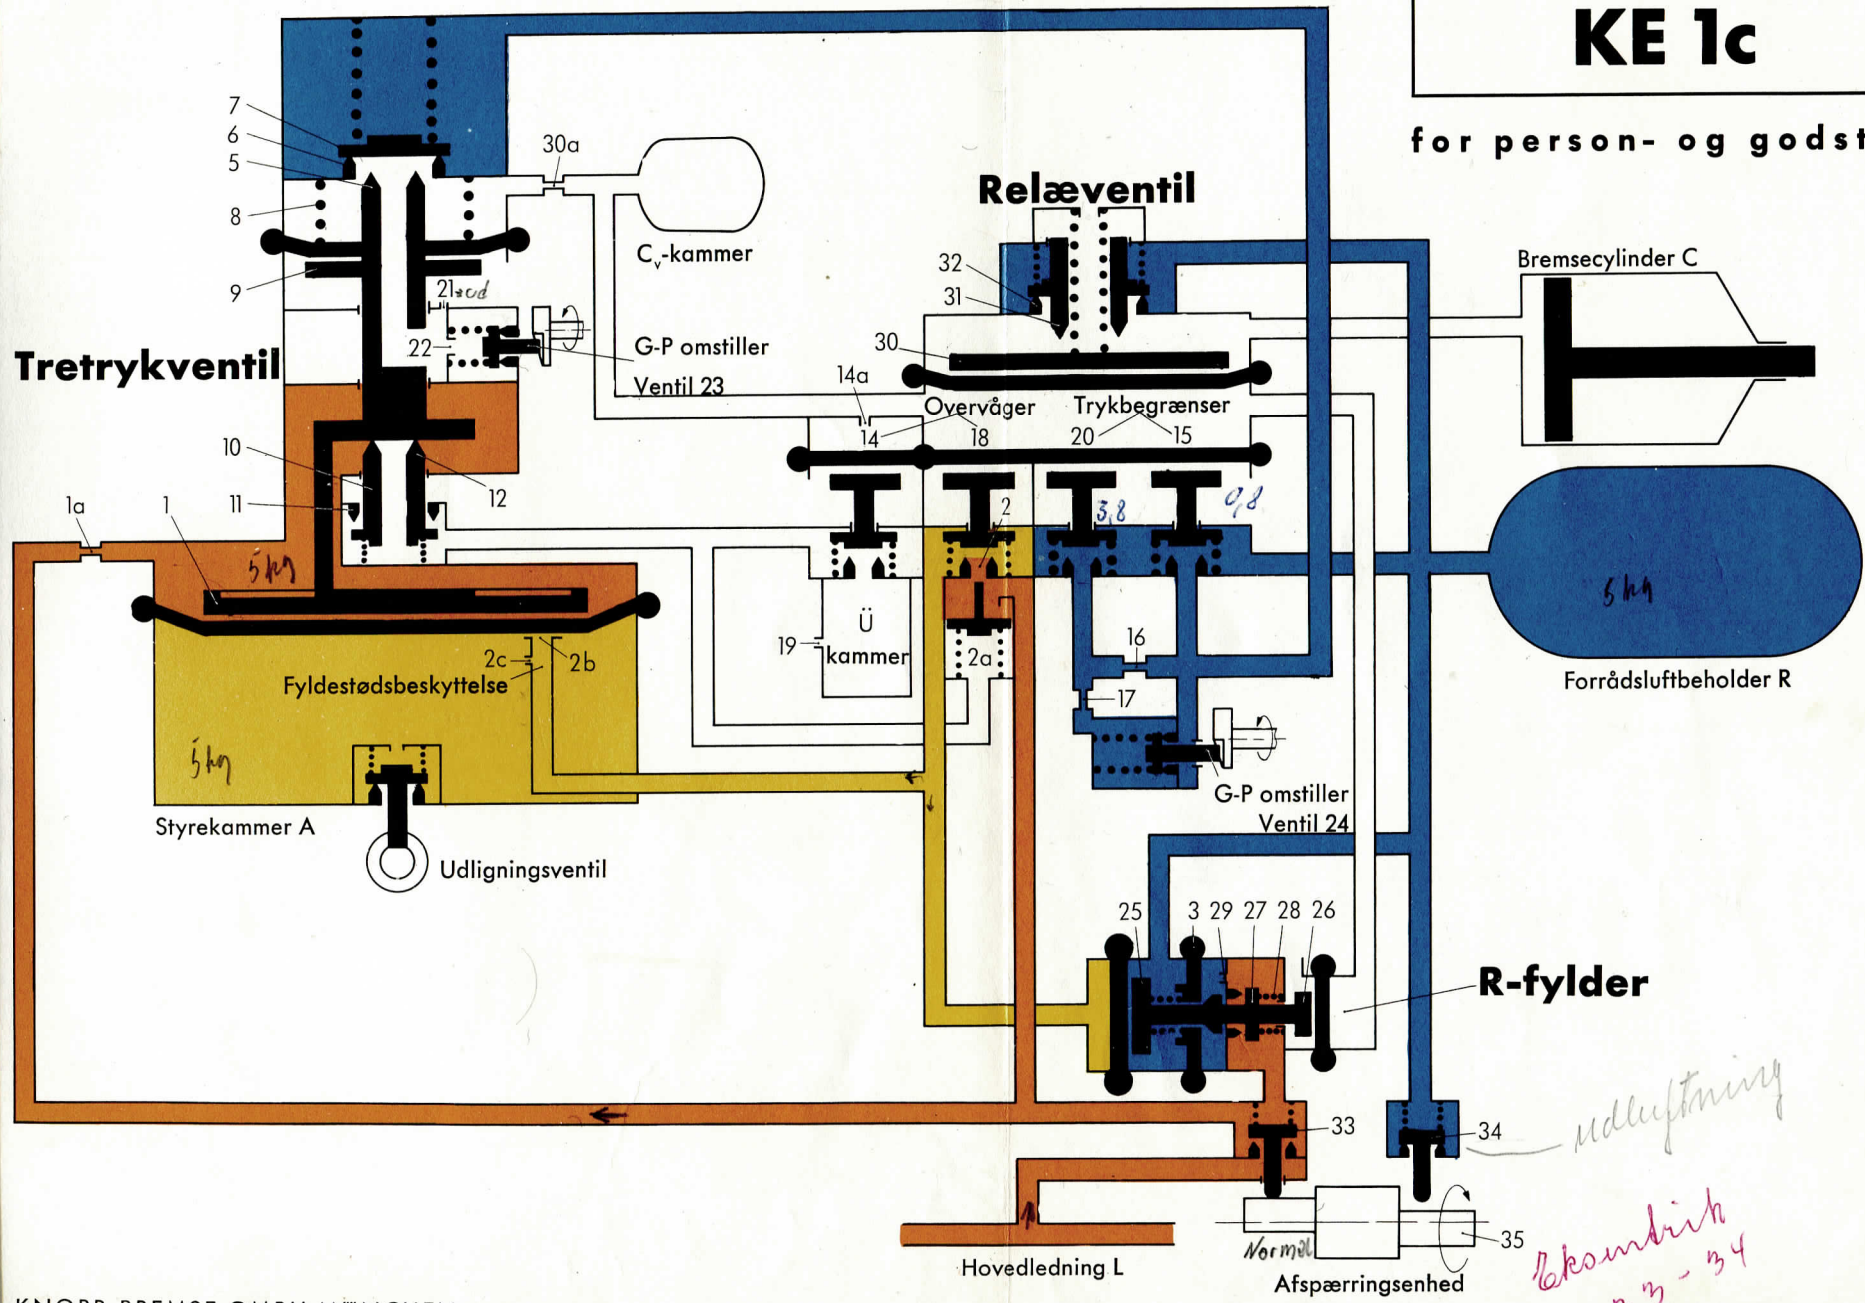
KE 1c

for person- og godst

Relæventil

Tretrykventil

7
6
5
8
9
30a
$C_v$-kammer
21 ±cd
22
G-P omstiller
Ventil 23
32
31
30
14a
Overvåger
Trykbegrænser
14
18
20
15
Bremsecylinder C
10
11
12
1a
1
2
3,8
0,8
5 kg
Ü
kammer
19
16
17
2a
2c
2b
Fyldestødsbeskyttelse
5 kg
Forrådsluftbeholder R
5 kg
Styrekammer A
Udligningsventil
G-P omstiller
Ventil 24
25
3
29
27
28
26
R-fylder
33
34
udluftning
35
Normal
Hovedledning L
Afspærringsenhed
Ekomdrift
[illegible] 3 - 34

KNORR BREMSE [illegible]